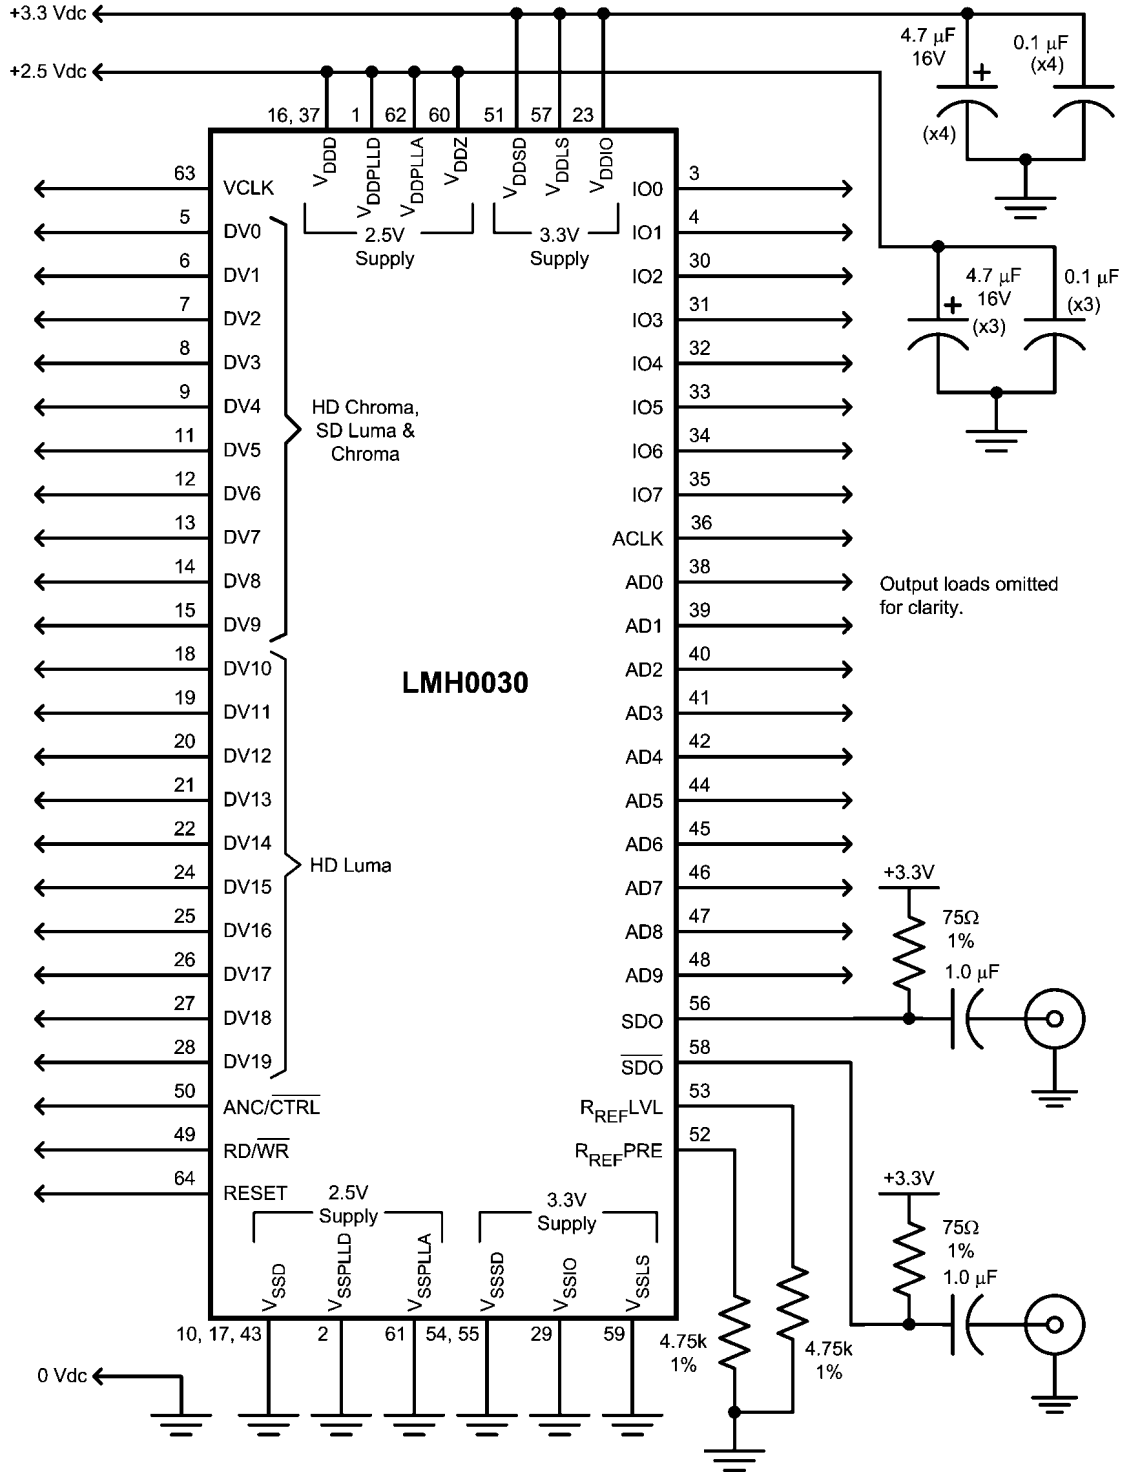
+3.3 Vdc
+2.5 Vdc
4.7 μF 16V
(x4)
0.1 μF (x4)
16, 37 1 62 60 51 57 23
$V_{DDD}$ $V_{DDPLLD}$ $V_{DDPLLA}$ $V_{DDZ}$ $V_{DDSD}$ $V_{DDLS}$ $V_{DDIO}$
2.5V Supply
3.3V Supply
4.7 μF 16V (x3)
0.1 μF (x3)
63 VCLK
5 DV0
6 DV1
7 DV2
8 DV3
9 DV4
11 DV5
12 DV6
13 DV7
14 DV8
15 DV9
18 DV10
19 DV11
20 DV12
21 DV13
22 DV14
24 DV15
25 DV16
26 DV17
27 DV18
28 DV19
50 ANC/$\overline{CTRL}$
49 RD/$\overline{WR}$
64 RESET
HD Chroma, SD Luma & Chroma
HD Luma
LMH0030
IO0 3
IO1 4
IO2 30
IO3 31
IO4 32
IO5 33
IO6 34
IO7 35
ACLK 36
AD0 38
AD1 39
AD2 40
AD3 41
AD4 42
AD5 44
AD6 45
AD7 46
AD8 47
AD9 48
SDO 56
$\overline{SDO}$ 58
$R_{REF}$LVL 53
$R_{REF}$PRE 52
Output loads omitted for clarity.
+3.3V
75Ω 1%
1.0 μF
+3.3V
75Ω 1%
1.0 μF
2.5V Supply
3.3V Supply
$V_{SSD}$ $V_{SSPLLD}$ $V_{SSPLLA}$ $V_{SSSD}$ $V_{SSIO}$ $V_{SSLS}$
10, 17, 43 2 61 54, 55 29 59
4.75k 1%
4.75k 1%
0 Vdc